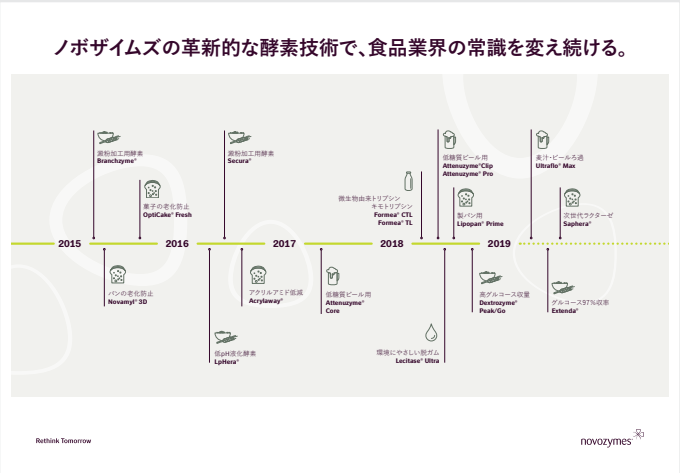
ノボザイムズの革新的な酵素技術で、食品業界の常識を変え続ける。

澱粉加工用酵素
Branchzyme®

菓子の老化防止
OptiCake® Fresh

澱粉加工用酵素
Secura®

微生物由来トリプシン
キモトリプシン
Formea® CTL
Formea® TL

低糖質ビール用
Attenuzyme®Clip
Attenuzyme® Pro

製パン用
Lipopan® Prime

果汁・ビールろ過
Ultraflo® Max

次世代ラクターゼ
Saphera®

2015
2016
2017
2018
2019

パンの老化防止
Novamyl® 3D

アクリルアミド低減
Acrylaway®

低糖質ビール用
Attenuzyme®
Core

高グルコース収量
Dextrozyme®
Peak/Go

グルコース97%収率
Extenda®

低pH澱化酵素
LpHera®

環境にやさしい脱ガム
Lecitase® Ultra

Rethink Tomorrow

novozymes